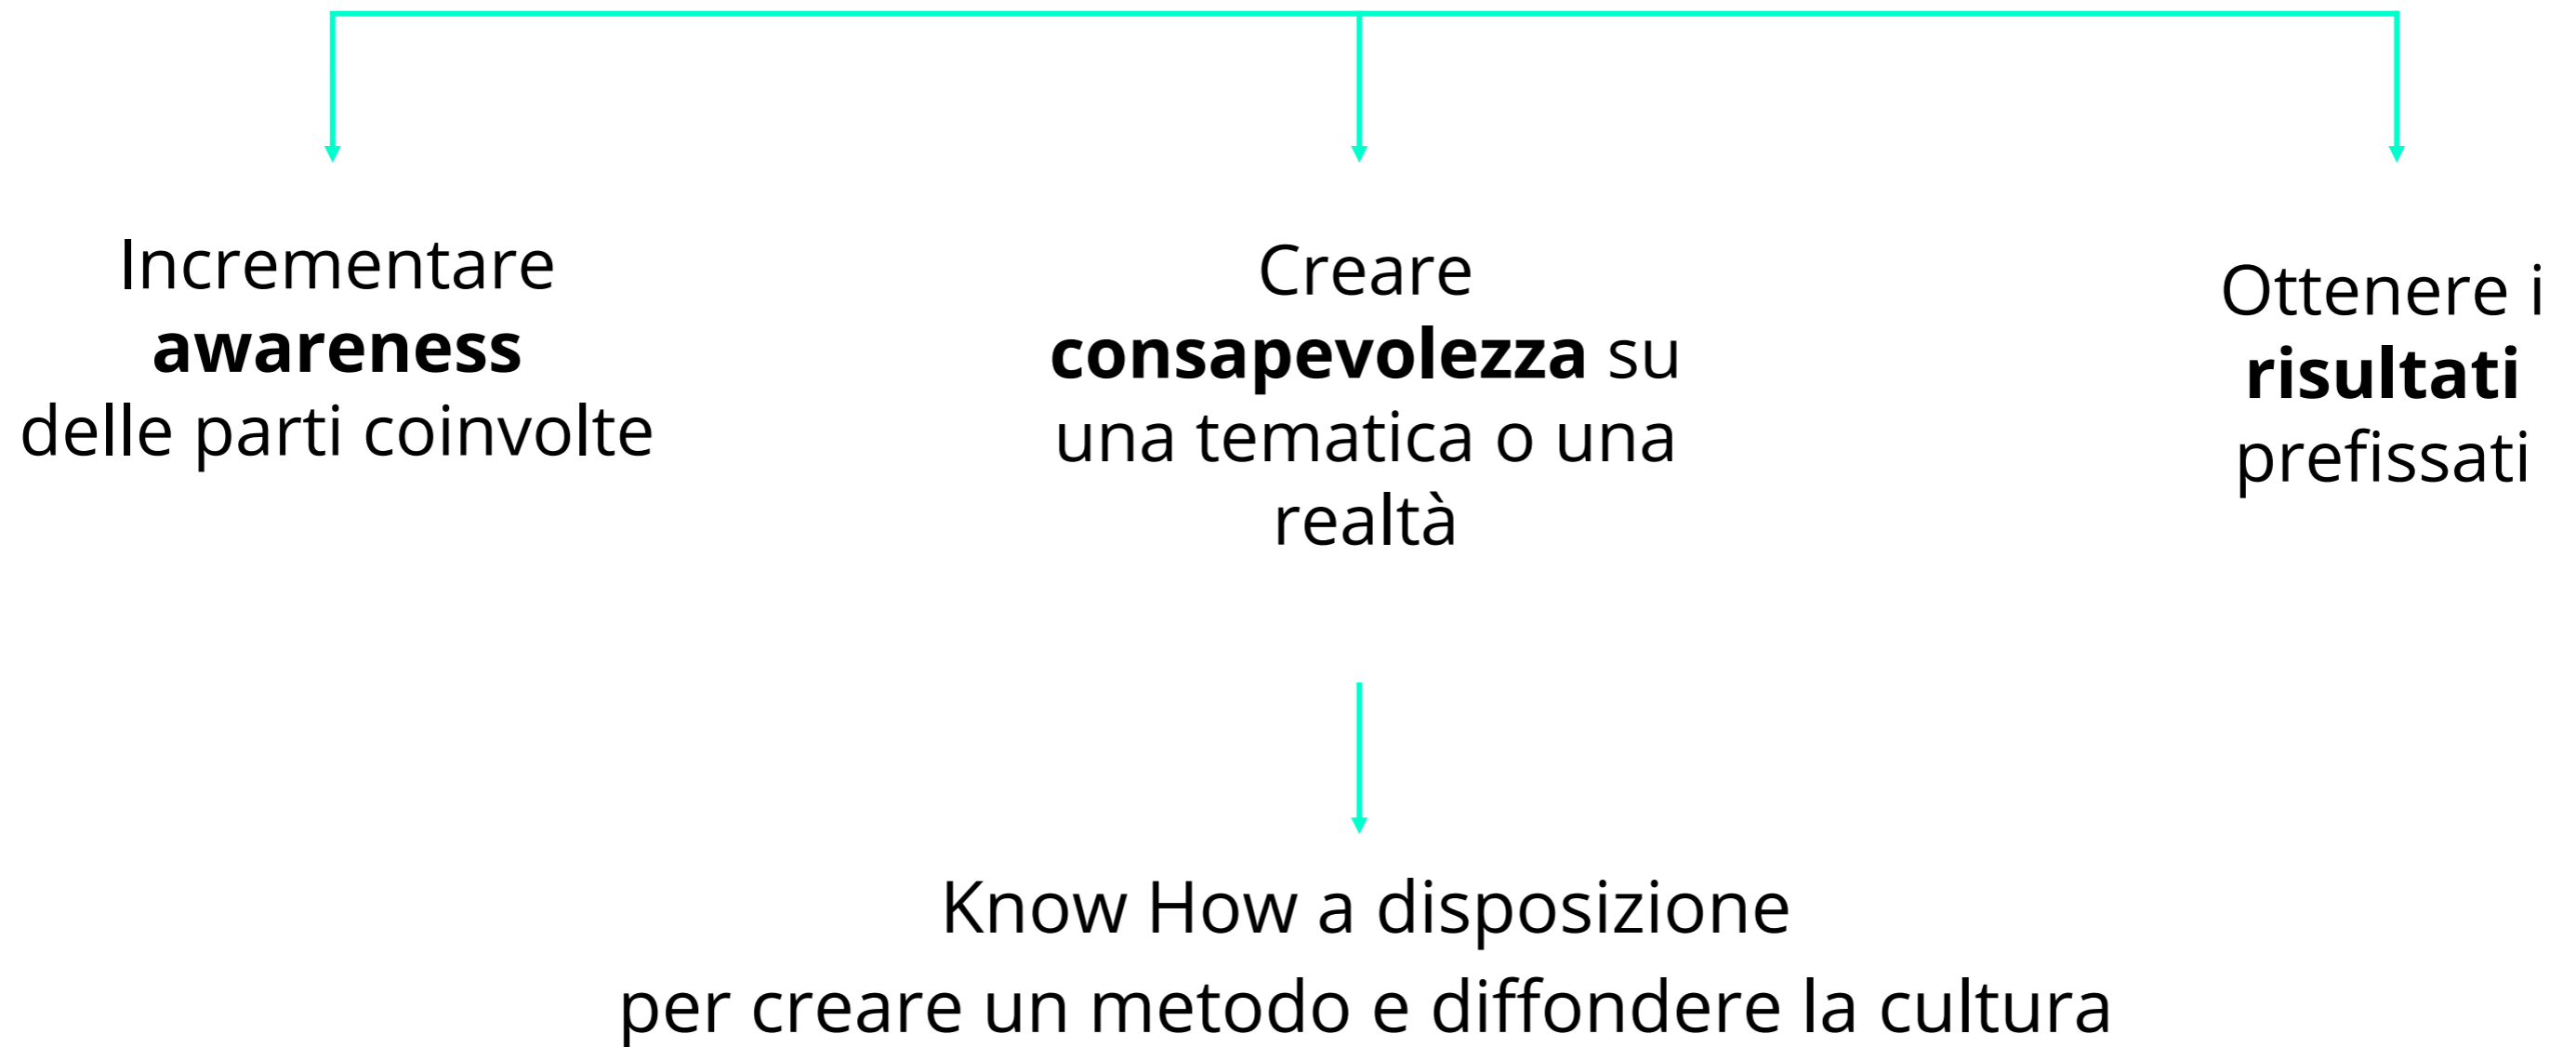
Incrementare **awareness** delle parti coinvolte

Creare **consapevolezza** su una tematica o una realtà

Ottenere i **risultati** prefissati

Know How a disposizione
per creare un metodo e diffondere la cultura